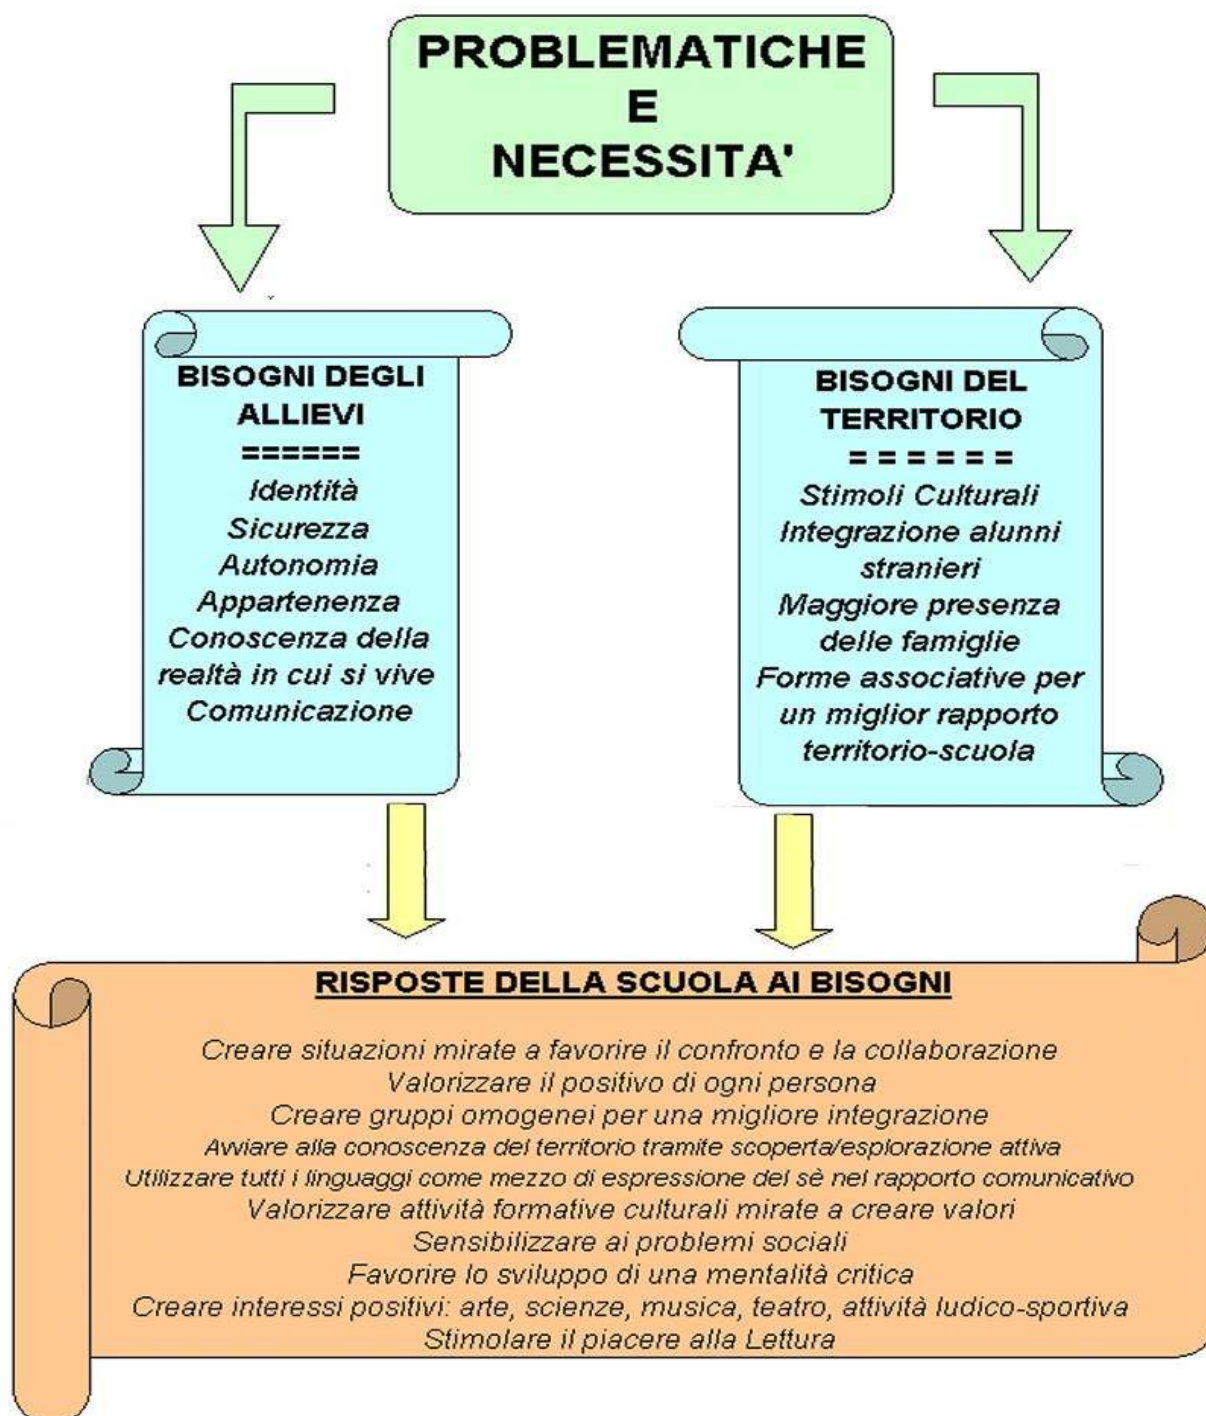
PROBLEMATICHE
E
NECESSITA'

BISOGNI DEGLI ALLIEVI
======
Identità
Sicurezza
Autonomia
Appartenenza
Conoscenza della realtà in cui si vive
Comunicazione

BISOGNI DEL TERRITORIO
= = = = = =
Stimoli Culturali
Integrazione alunni stranieri
Maggiore presenza delle famiglie
Forme associative per un miglior rapporto territorio-scuola

RISPOSTE DELLA SCUOLA AI BISOGNI

Creare situazioni mirate a favorire il confronto e la collaborazione
Valorizzare il positivo di ogni persona
Creare gruppi omogenei per una migliore integrazione
Avviare alla conoscenza del territorio tramite scoperta/esplorazione attiva
Utilizzare tutti i linguaggi come mezzo di espressione del sè nel rapporto comunicativo
Valorizzare attività formative culturali mirate a creare valori
Sensibilizzare ai problemi sociali
Favorire lo sviluppo di una mentalità critica
Creare interessi positivi: arte, scienze, musica, teatro, attività ludico-sportiva
Stimolare il piacere alla Lettura